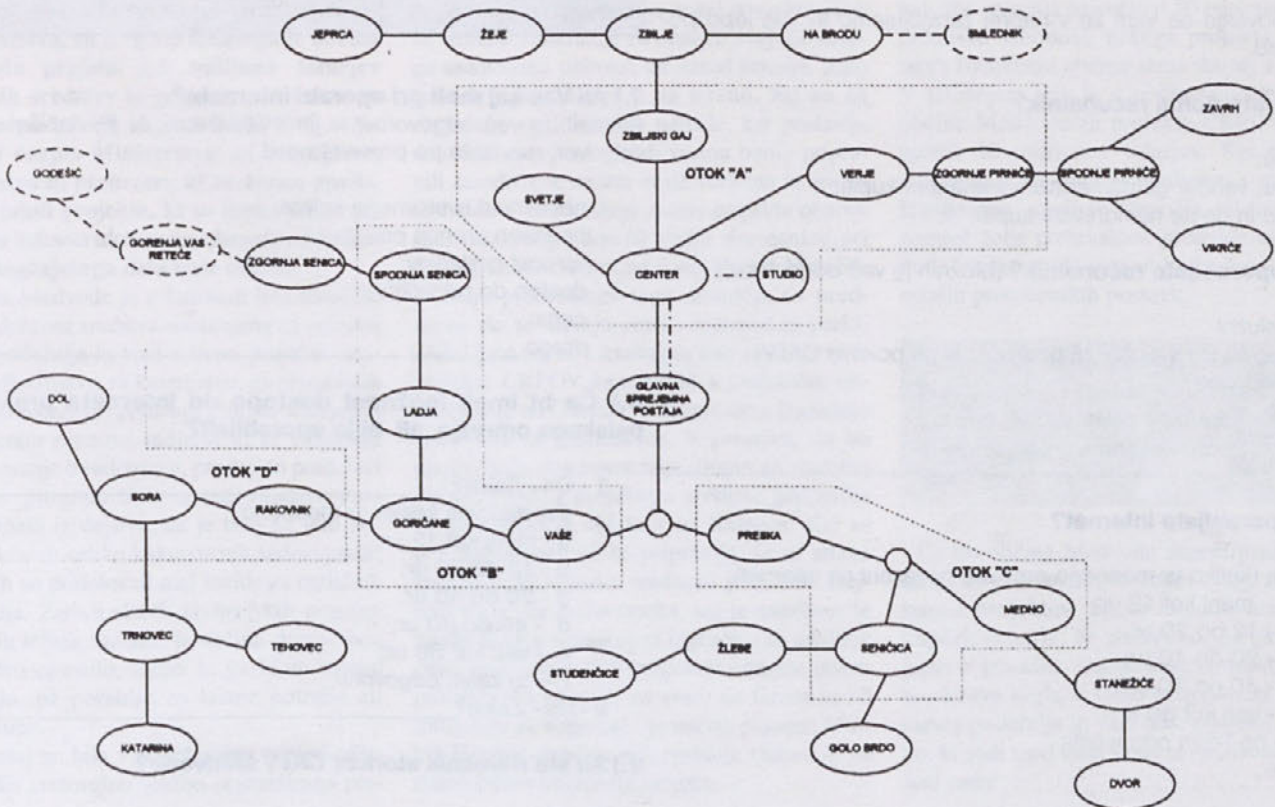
JEPRCA
ŽEJE
ZBILJE
NA BRODU
SMLEDNIK
ZBILJSKI GAJ
OTOK "A"
VERJE
ZGORNJE PIRNIČE
SPODNJE PIRNIČE
ZAVRH
VIKRČE
SVETJE
GODEŠIČ
GORENJA VAS - RETEČE
ZGORNJA SENICA
SPODNJA SENICA
CENTER
STUDIO
GLAVNA SPREJEMNA POSTAJA
DOL
LADJA
OTOK "D"
SORA
RAKOVNIK
GORIČANE
VAŠE
PRESKA
OTOK "B"
OTOK "C"
MEDNO
TRNOVEC
TEHOVEC
STUDENČICE
ŽLEBE
SENIČICA
STANEŽIČE
KATARINA
GOLO BRDO
DVOR